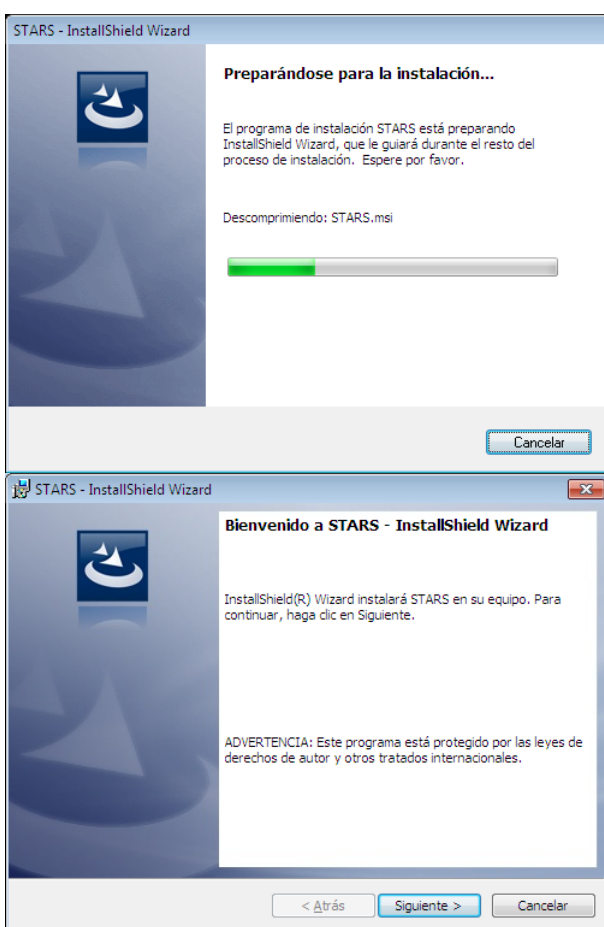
STARS - InstallShield Wizard

Preparándose para la instalación...

El programa de instalación STARS está preparando InstallShield Wizard, que le guiará durante el resto del proceso de instalación. Espere por favor.

Descomprimiendo: STARS.msi

Cancelar

STARS - InstallShield Wizard

Bienvenido a STARS - InstallShield Wizard

InstallShield(R) Wizard instalará STARS en su equipo. Para continuar, haga clic en Siguiente.

ADVERTENCIA: Este programa está protegido por las leyes de derechos de autor y otros tratados internacionales.

< Atrás

Siguiente >

Cancelar